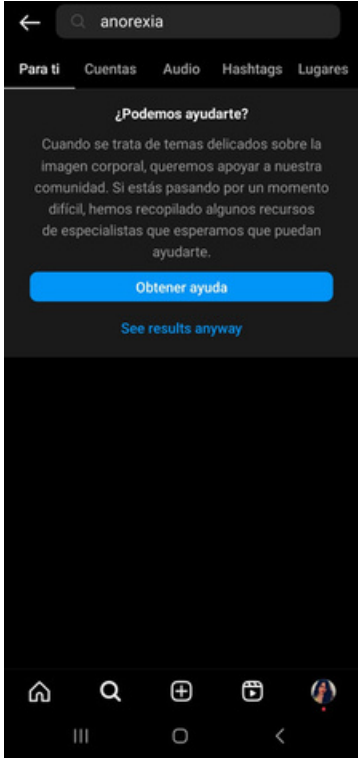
anorexia

Para ti Cuentas Audio Hashtags Lugares

¿Podemos ayudarte?

Cuando se trata de temas delicados sobre la imagen corporal, queremos apoyar a nuestra comunidad. Si estás pasando por un momento difícil, hemos recopilado algunos recursos de especialistas que esperamos que puedan ayudarte.

Obtener ayuda

See results anyway